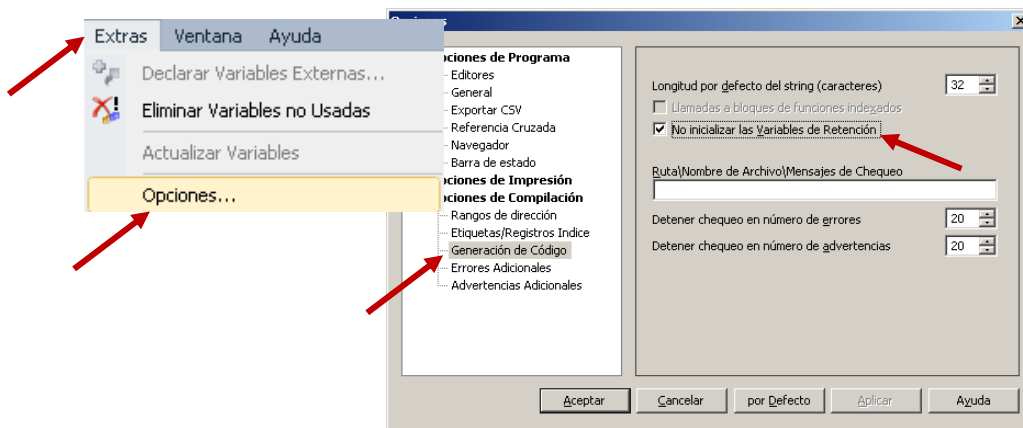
Extras Ventana Ayuda

Declarar Variables Externas...

Eliminar Variables no Usadas

Actualizar Variables

Opciones...

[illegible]

ciones de Programa
Editores
General
Exportar CSV
Referencia Cruzada
Navegador
Barra de estado
ciones de Impresión
ciones de Compilación
Rangos de dirección
Etiquetas/Registros Indice
Generación de Código
Errores Adicionales
Advertencias Adicionales

Longitud por defecto del string (caracteres) 32

Llamadas a bloques de funciones indexados

No inicializar las Variables de Retención

Ruta\Nombre de Archivo\Mensajes de Chequeo

Detener chequeo en número de errores 20

Detener chequeo en número de advertencias 20

Aceptar Cancelar por Defecto Aplicar Ayuda